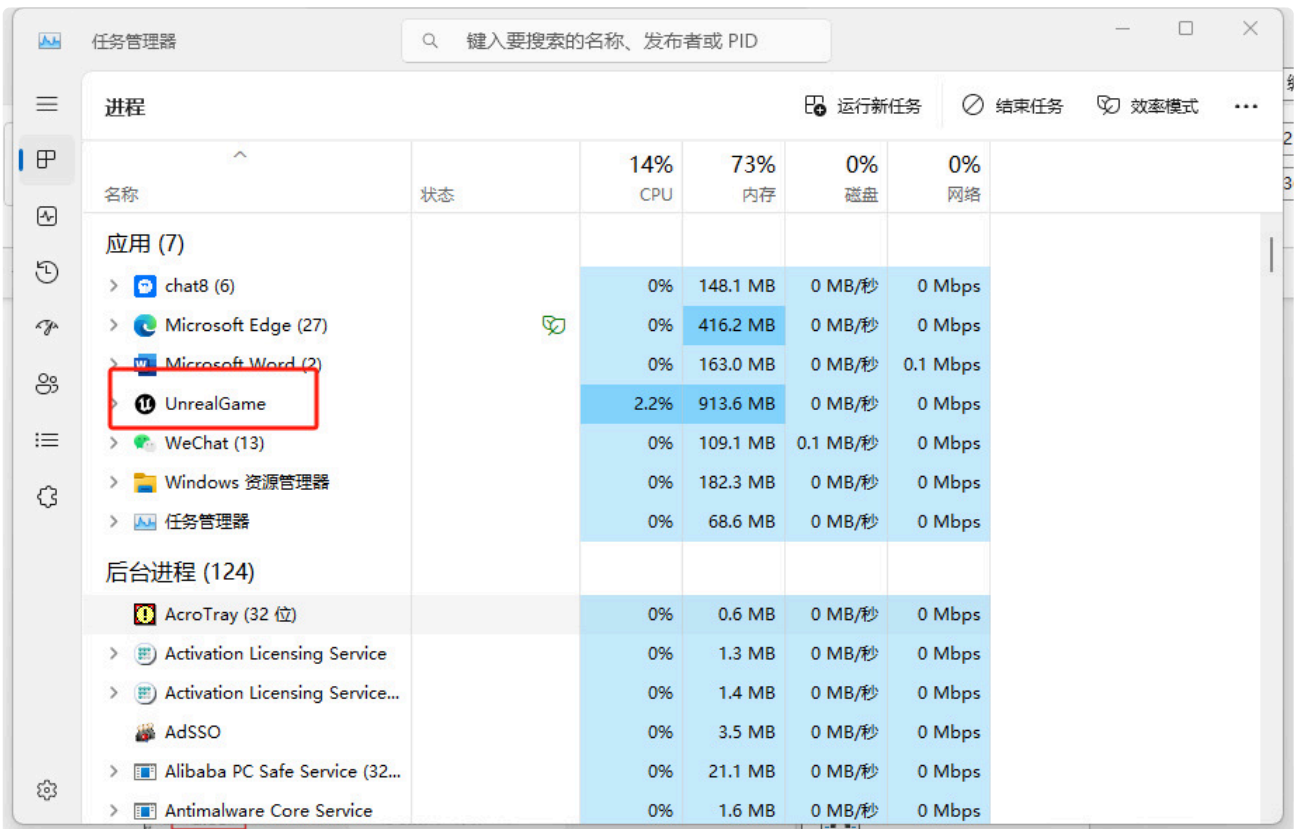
任务管理器

键入要搜索的名称、发布者或 PID

进程

运行新任务 结束任务 效率模式 ...

| 名称 | 状态 | 14% CPU | 73% 内存 | 0% 磁盘 | 0% 网络 |
|---|---|---|---|---|---|
| 应用 (7) | | | | | |
| chat8 (6) | | 0% | 148.1 MB | 0 MB/秒 | 0 Mbps |
| Microsoft Edge (27) | | 0% | 416.2 MB | 0 MB/秒 | 0 Mbps |
| Microsoft Word (2) | | 0% | 163.0 MB | 0 MB/秒 | 0.1 Mbps |
| UnrealGame | | 2.2% | 913.6 MB | 0 MB/秒 | 0 Mbps |
| WeChat (13) | | 0% | 109.1 MB | 0.1 MB/秒 | 0 Mbps |
| Windows 资源管理器 | | 0% | 182.3 MB | 0 MB/秒 | 0 Mbps |
| 任务管理器 | | 0% | 68.6 MB | 0 MB/秒 | 0 Mbps |
| 后台进程 (124) | | | | | |
| AcroTray (32 位) | | 0% | 0.6 MB | 0 MB/秒 | 0 Mbps |
| Activation Licensing Service | | 0% | 1.3 MB | 0 MB/秒 | 0 Mbps |
| Activation Licensing Service... | | 0% | 1.4 MB | 0 MB/秒 | 0 Mbps |
| AdSSO | | 0% | 3.5 MB | 0 MB/秒 | 0 Mbps |
| Alibaba PC Safe Service (32... | | 0% | 21.1 MB | 0 MB/秒 | 0 Mbps |
| Antimalware Core Service | | 0% | 1.6 MB | 0 MB/秒 | 0 Mbps |